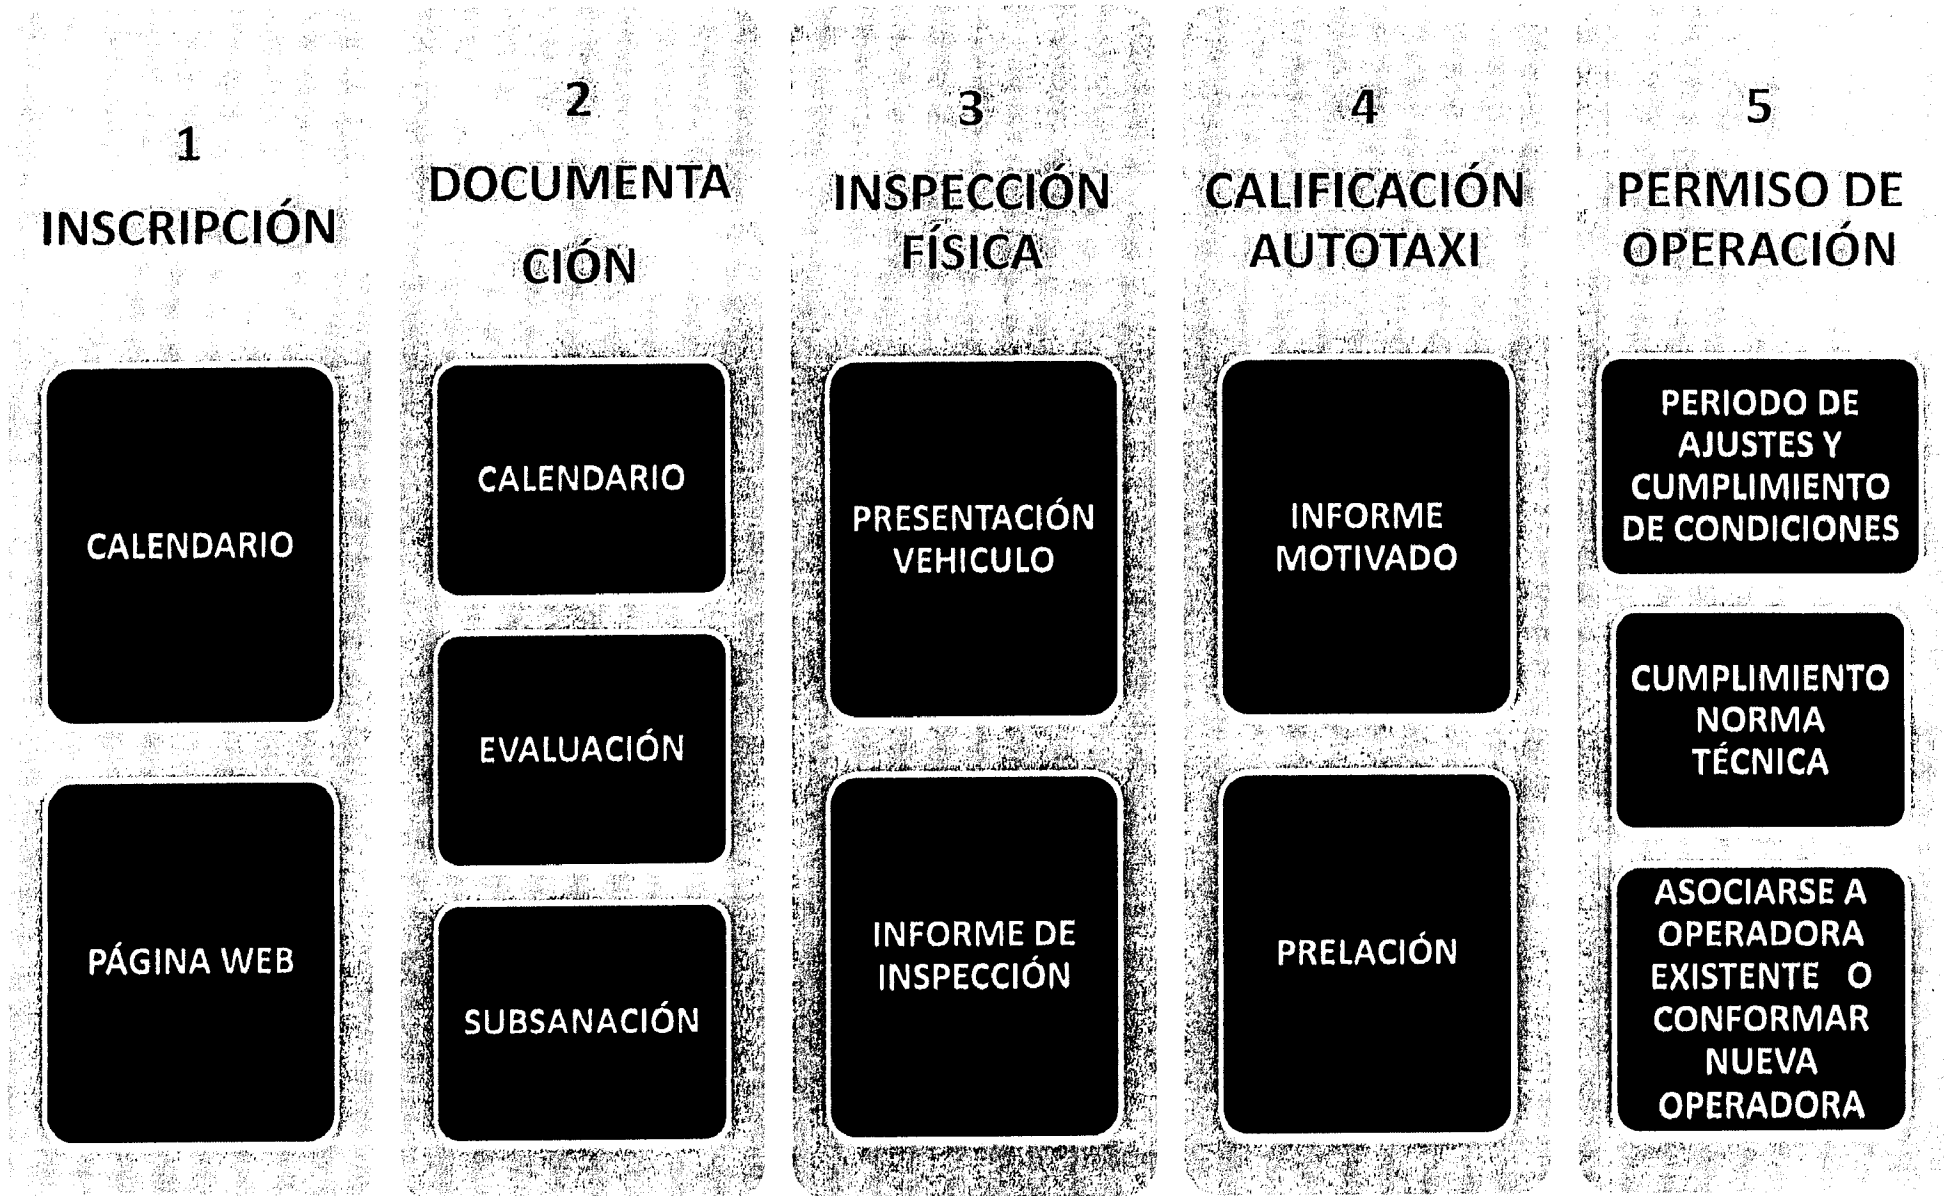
1
INSCRIPCIÓN

CALENDARIO

PÁGINA WEB

2
DOCUMENTACIÓN

CALENDARIO

EVALUACIÓN

SUBSANACIÓN

3
INSPECCIÓN FÍSICA

PRESENTACIÓN VEHICULO

INFORME DE INSPECCIÓN

4
CALIFICACIÓN AUTOTAXI

INFORME MOTIVADO

PRELACIÓN

5
PERMISO DE OPERACIÓN

PERIODO DE AJUSTES Y CUMPLIMIENTO DE CONDICIONES

CUMPLIMIENTO NORMA TÉCNICA

ASOCIARSE A OPERADORA EXISTENTE O CONFORMAR NUEVA OPERADORA